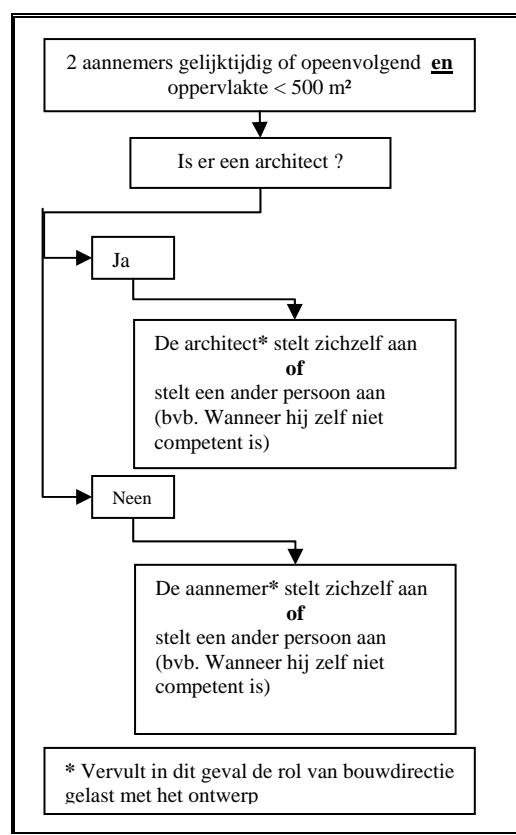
2 aannemers gelijktijdig of opeenvolgend **en** oppervlakte < 500 m²

Is er een architect ?

Ja

De architect* stelt zichzelf aan
**of**
stelt een ander persoon aan (bvb. Wanneer hij zelf niet competent is)

Neen

De aannemer* stelt zichzelf aan
**of**
stelt een ander persoon aan (bvb. Wanneer hij zelf niet competent is)

* Vervult in dit geval de rol van bouwdirectie gelast met het ontwerp